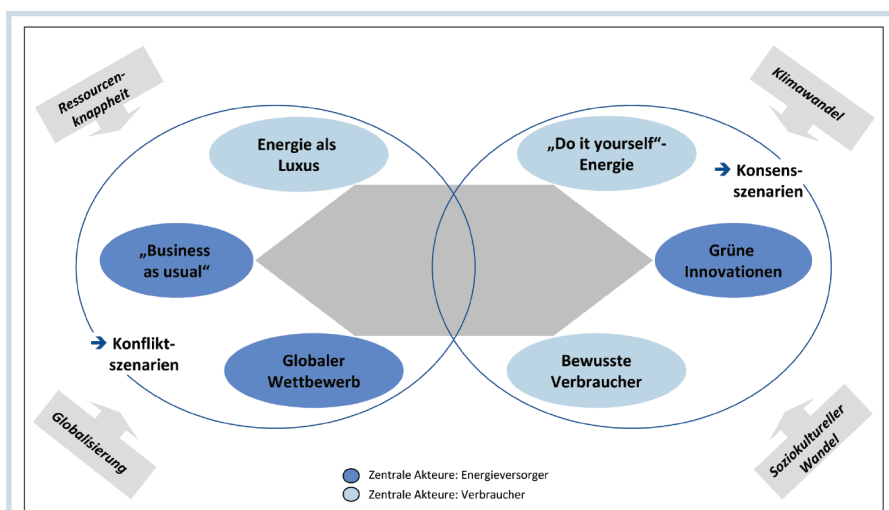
Ressourcenknappheit

Klimawandel

Energie als Luxus

„Do it yourself“-Energie

→ Konsensszenarien

„Business as usual“

Grüne Innovationen

→ Konfliktszenarien

Globaler Wettbewerb

Bewusste Verbraucher

Globalisierung

Soziokultureller Wandel

Zentrale Akteure: Energieversorger

Zentrale Akteure: Verbraucher